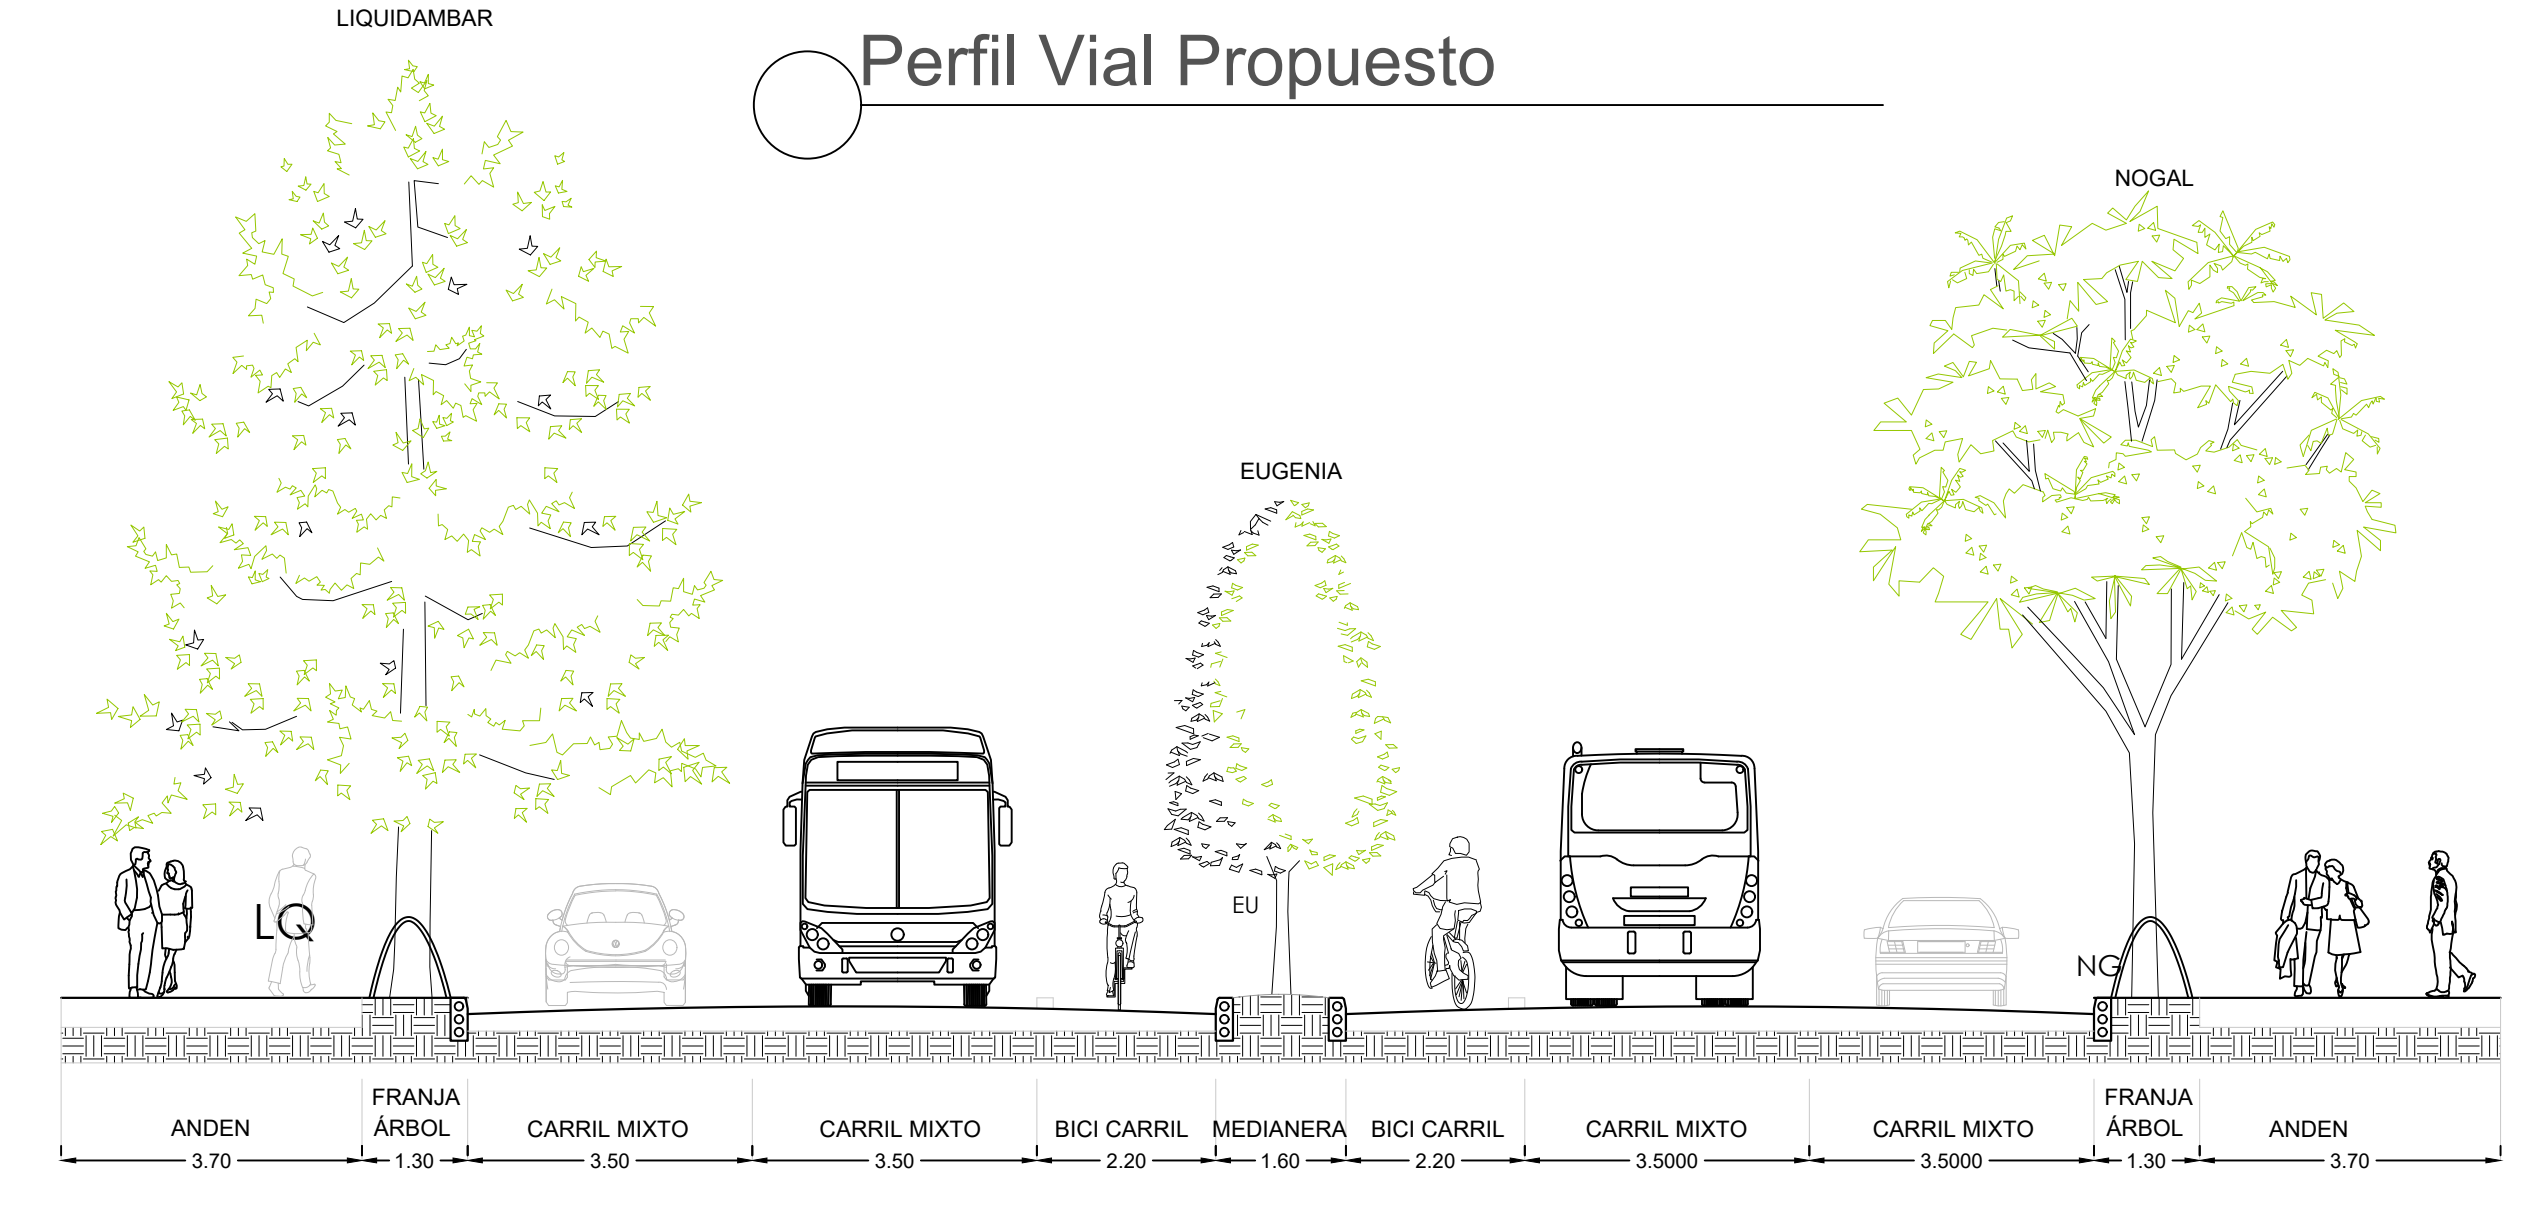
LIQUIDAMBAR

Perfil Vial Propuesto

NOGAL

EUGENIA

LQ

EU

NG

| ANDEN | FRANJA ÁRBOL | CARRIL MIXTO | CARRIL MIXTO | BICI CARRIL | MEDIANERA | BICI CARRIL | CARRIL MIXTO | CARRIL MIXTO | FRANJA ÁRBOL | ANDEN |
|---|---|---|---|---|---|---|---|---|---|---|
| 3.70 | 1.30 | 3.50 | 3.50 | 2.20 | 1.60 | 2.20 | 3.5000 | 3.5000 | 1.30 | 3.70 |